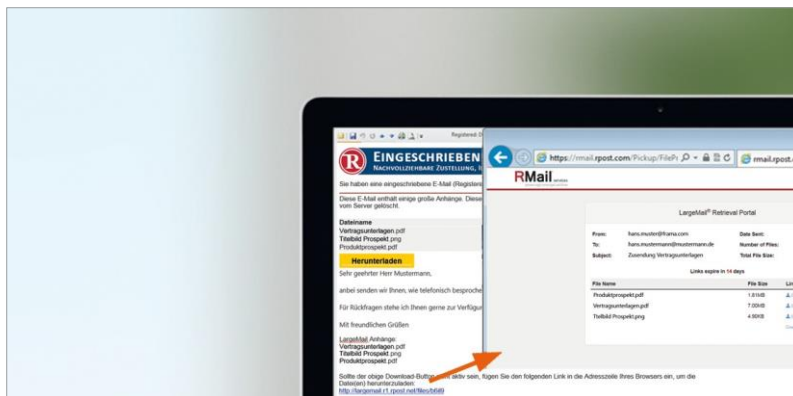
Registered: E

EINGESCHRIEBEN
NACHVOLLZIEHBARE ZUSTELLUNG,

Sie haben eine eingeschriebene E-Mail (Registe

Diese E-Mail enthält einige große Anhänge. Diese vom Server gelöscht.

Dateiname
Vertragsunterlagen.pdf
Titelbild Prospekt.png
Produktprospekt.pdf

Herunterladen

Sehr geehrter Herr Mustermann,

anbei senden wir Ihnen, wie telefonisch besproche

Für Rückfragen stehe ich Ihnen gerne zur Verfügu

Mit freundlichen Grüßen

LargeMail Anhänge:
Vertragsunterlagen.pdf
Titelbild Prospekt.png
Produktprospekt.pdf

Sollte der obige Download-Button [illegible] aktiv sein, fügen Sie den folgenden Link in die Adresszeile Ihres Browsers ein, um die Datei(en) herunterzuladen:
http://largemail.r1.rpost.net/files/b6f9

https://rmail.rpost.com/Pickup/FileP
rmail.rpost.

RMail

LargeMail® Retrieval Portal

| From: | hans.muster@firma.com | Date Sent: | |
|---|---|---|---|
| To: | hans.mustermann@mustermann.de | Number of Files: | |
| Subject: | Zusendung Vertragsunterlagen | Total File Size: | |

Links expire in 14 days

| File Name | File Size | Li |
|---|---|---|
| Produktprospekt.pdf | 1.61KB | |
| Vertragsunterlagen.pdf | 7.00KB | |
| Titelbild Prospekt.png | 4.90KB | |